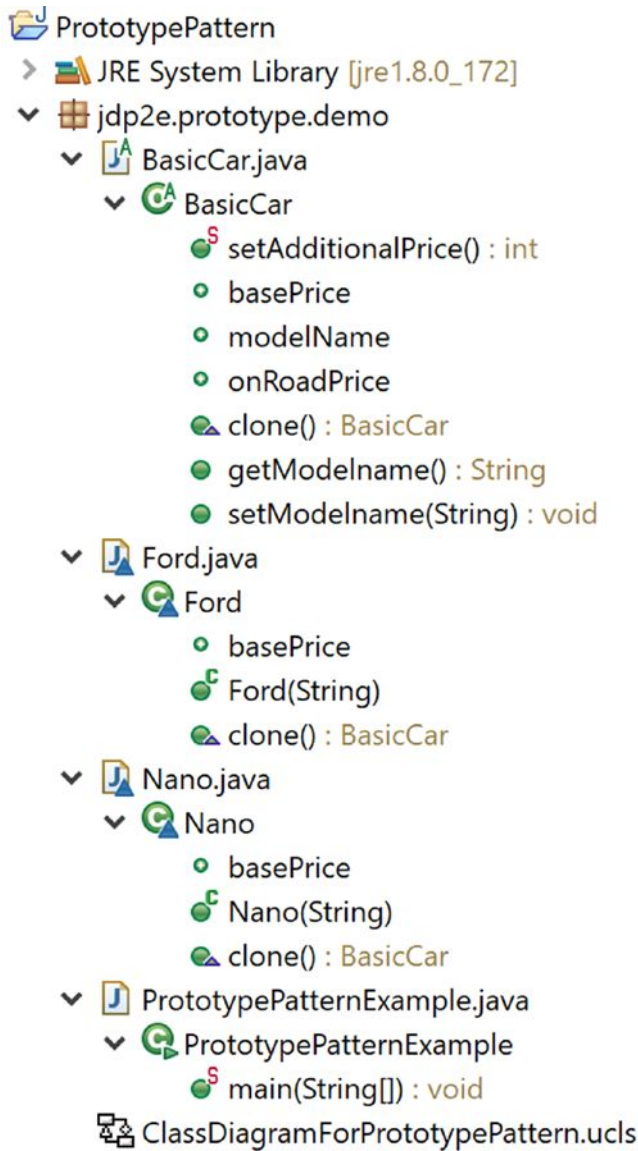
PrototypePattern
JRE System Library [jre1.8.0_172]
jdp2e.prototype.demo
BasicCar.java
BasicCar
setAdditionalPrice() : int
basePrice
modelName
onRoadPrice
clone() : BasicCar
getModelname() : String
setModelname(String) : void
Ford.java
Ford
basePrice
Ford(String)
clone() : BasicCar
Nano.java
Nano
basePrice
Nano(String)
clone() : BasicCar
PrototypePatternExample.java
PrototypePatternExample
main(String[]) : void
ClassDiagramForPrototypePattern.ucls